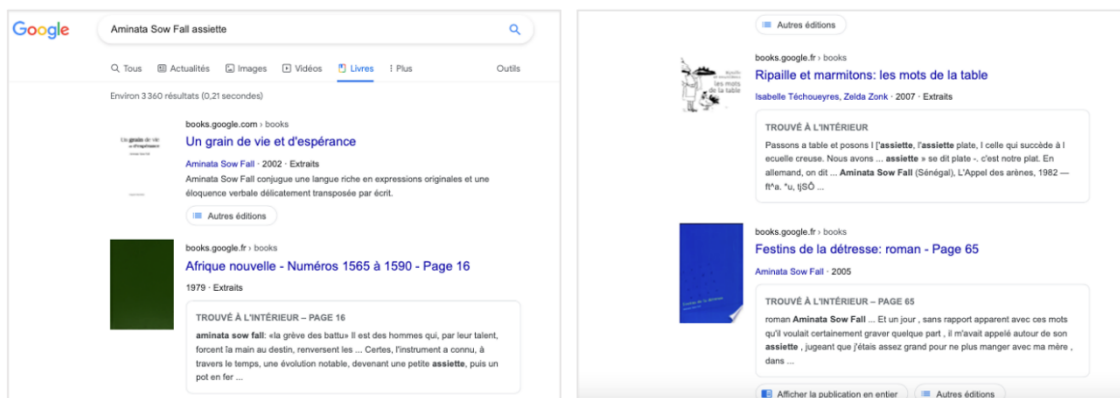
Google

Aminata Sow Fall assiette

Tous Actualités Images Vidéos Livres Plus Outils

Environ 3 360 résultats (0,21 secondes)

Un grain de vie et d'espérance

books.google.com › books

Un grain de vie et d'espérance

Aminata Sow Fall · 2002 · Extraits

Aminata Sow Fall conjugue une langue riche en expressions originales et une éloquence verbale délicatement transposée par écrit.

Autres éditions

books.google.fr › books

Afrique nouvelle - Numéros 1565 à 1590 - Page 16

1979 · Extraits

TROUVÉ À L'INTÉRIEUR – PAGE 16

aminata sow fall: «la grève des battu» Il est des hommes qui, par leur talent, forcent la main au destin, renversent les ... Certes, l'instrument a connu, à travers le temps, une évolution notable, devenant une petite assiette, puis un pot en fer ...

Autres éditions

books.google.fr › books

Ripaille et marmitons: les mots de la table

Isabelle Téchoueyres, Zelda Zonk · 2007 · Extraits

TROUVÉ À L'INTÉRIEUR

Passons a table et posons l ['assiette, l'assiette plate, l celle qui succède à l ecuelle creuse. Nous avons ... assiette » se dit plate -. c'est notre plat. En allemand, on dit ... Aminata Sow Fall (Sénégal), L'Appel des arènes, 1982 — ft^a. ^u, tjSÔ ...

books.google.fr › books

Festins de la détresse: roman - Page 65

Aminata Sow Fall · 2005

TROUVÉ À L'INTÉRIEUR – PAGE 65

roman Aminata Sow Fall ... Et un jour , sans rapport apparent avec ces mots qu'il voulait certainement graver quelque part , il m'avait appelé autour de son assiette , jugeant que j'étais assez grand pour ne plus manger avec ma mère , dans ...

Afficher la publication en entier Autres éditions